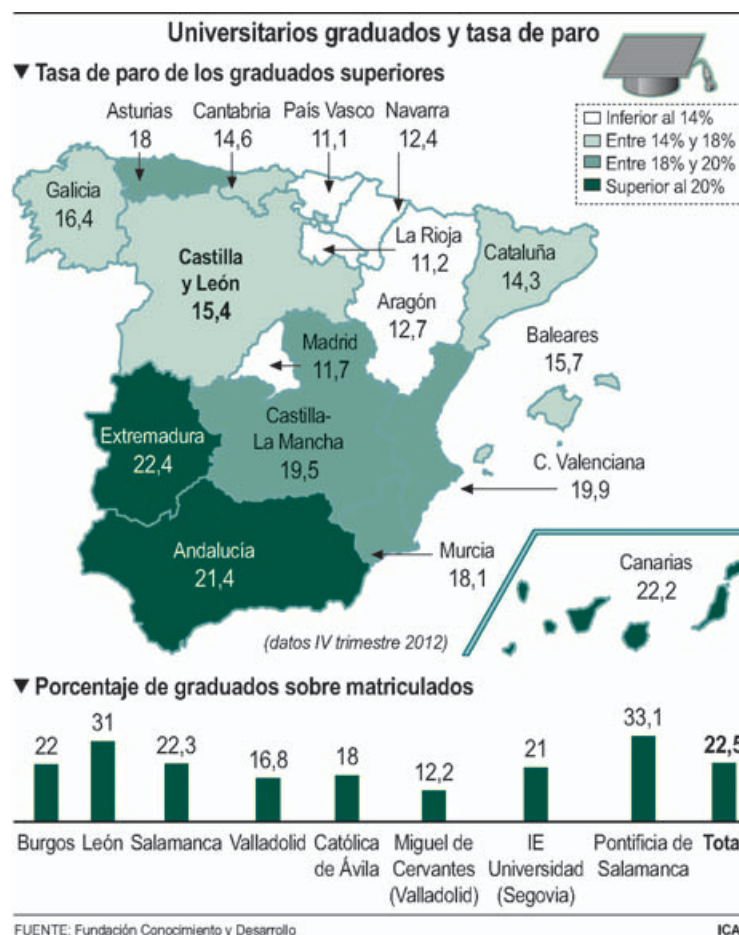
Universitarios graduados y tasa de paro

▼ Tasa de paro de los graduados superiores

Inferior al 14%
Entre 14% y 18%
Entre 18% y 20%
Superior al 20%

Asturias 18
Cantabria 14,6
País Vasco 11,1
Navarra 12,4
Galicia 16,4
La Rioja 11,2
Castilla y León 15,4
Cataluña 14,3
Aragón 12,7
Madrid 11,7
Baleares 15,7
Castilla-La Mancha 19,5
Extremadura 22,4
C. Valenciana 19,9
Andalucía 21,4
Murcia 18,1
Canarias 22,2

(datos IV trimestre 2012)

▼ Porcentaje de graduados sobre matriculados

| Burgos | León | Salamanca | Valladolid | Católica de Ávila | Miguel de Cervantes (Valladolid) | IE Universidad (Segovia) | Pontificia de Salamanca | Tota |
|---|---|---|---|---|---|---|---|---|
| 22 | 31 | 22,3 | 16,8 | 18 | 12,2 | 21 | 33,1 | 22,5 |

FUENTE: Fundación Conocimiento y Desarrollo

ICA